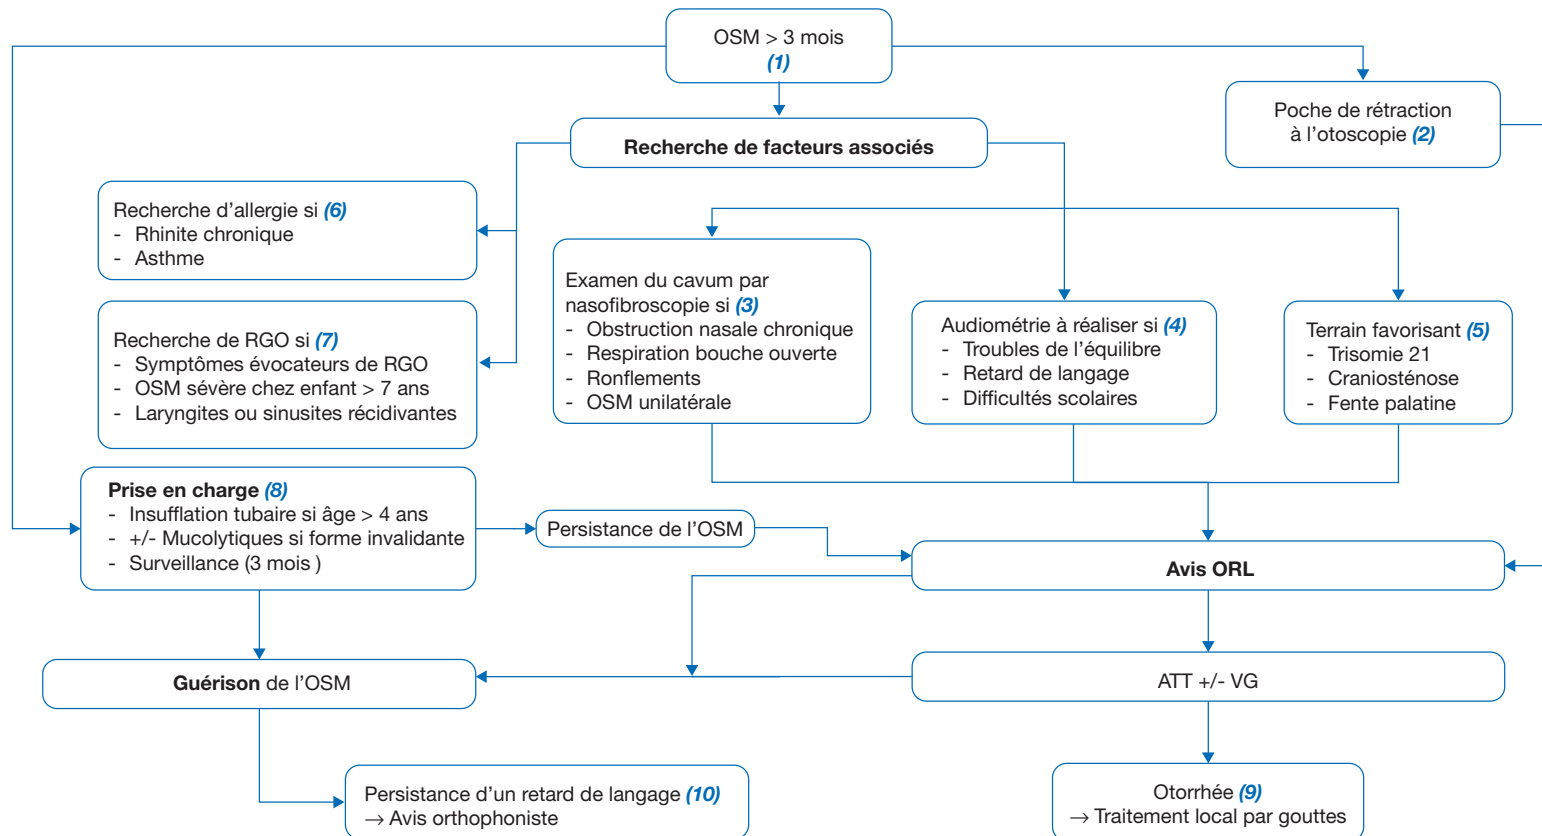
OSM > 3 mois
(1)

Poche de rétraction à l'otoscopie (2)

Recherche de facteurs associés

Recherche d'allergie si (6)
- Rhinite chronique
- Asthme

Recherche de RGO si (7)
- Symptômes évocateurs de RGO
- OSM sévère chez enfant > 7 ans
- Laryngites ou sinusites récidivantes

Examen du cavum par nasofibroscopie si (3)
- Obstruction nasale chronique
- Respiration bouche ouverte
- Ronflements
- OSM unilatérale

Audiométrie à réaliser si (4)
- Troubles de l'équilibre
- Retard de langage
- Difficultés scolaires

Terrain favorisant (5)
- Trisomie 21
- Craniosténose
- Fente palatine

Prise en charge (8)
- Insufflation tubaire si âge > 4 ans
- +/- Mucolytiques si forme invalidante
- Surveillance (3 mois )

Persistance de l'OSM

Avis ORL

Guérison de l'OSM

ATT +/- VG

Persistance d'un retard de langage (10)
→ Avis orthophoniste

Otorrhée (9)
→ Traitement local par gouttes